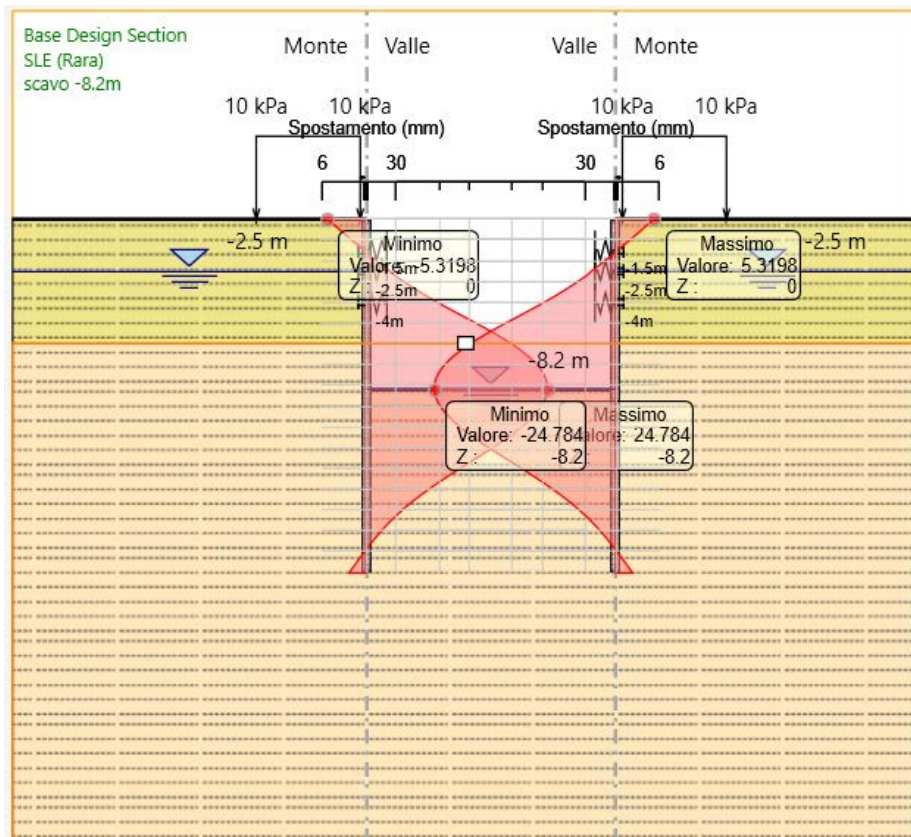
Base Design Section
SLE (Rara)
scavo -8.2m

Monte Valle Valle Monte

10 kPa 10 kPa 10 kPa 10 kPa

Spostamento (mm) Spostamento (mm)

6 30 30 6

-2.5 m

Minimo
Valore: -5.3198
Z : 0

-1.5m
-2.5m
-4m

-1.5m
-2.5m
-4m

Massimo
Valore: 5.3198
Z : 0

-2.5 m

-8.2 m

Minimo
Valore: -24.784
Z : -8.2

Massimo
Valore: 24.784
Z : -8.2